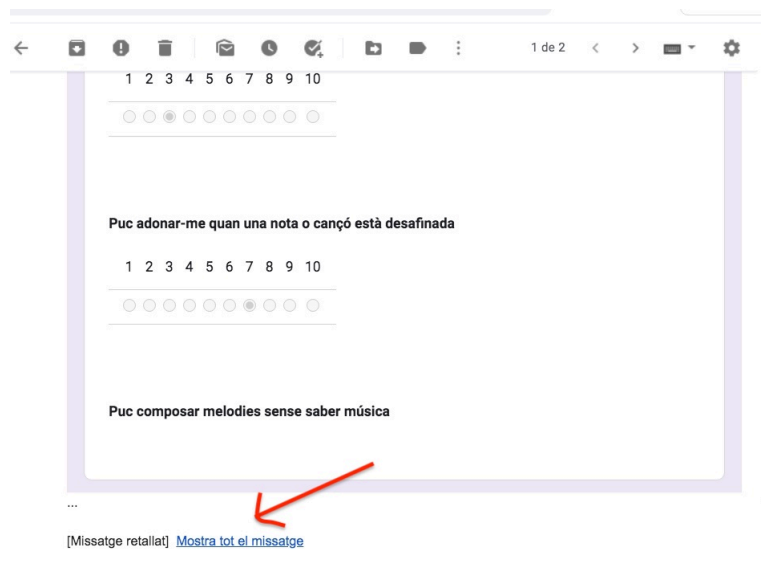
1 de 2

| 1 | 2 | 3 | 4 | 5 | 6 | 7 | 8 | 9 | 10 |
|---|---|---|---|---|---|---|---|---|---|
| ○ | ○ | ◉ | ○ | ○ | ○ | ○ | ○ | ○ | ○ |

Puc adonar-me quan una nota o cançó està desafinada

| 1 | 2 | 3 | 4 | 5 | 6 | 7 | 8 | 9 | 10 |
|---|---|---|---|---|---|---|---|---|---|
| ○ | ○ | ○ | ○ | ○ | ○ | ◉ | ○ | ○ | ○ |

Puc composar melodies sense saber música

...

[Missatge retallat] Mostra tot el missatge